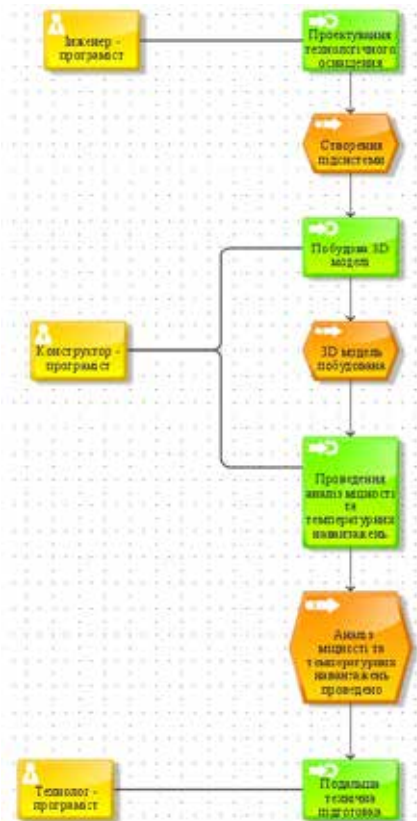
Інженер - програміст

Проектування технологічного оснащення

Створення підсистеми

Побудова 3D моделі

Конструктор - програміст

3D модель побудована

Проведення аналізу міцності та температурних навантажень

Аналіз міцності та температурних навантажень проведено

Технолог - програміст

Подальша технічна підготовка